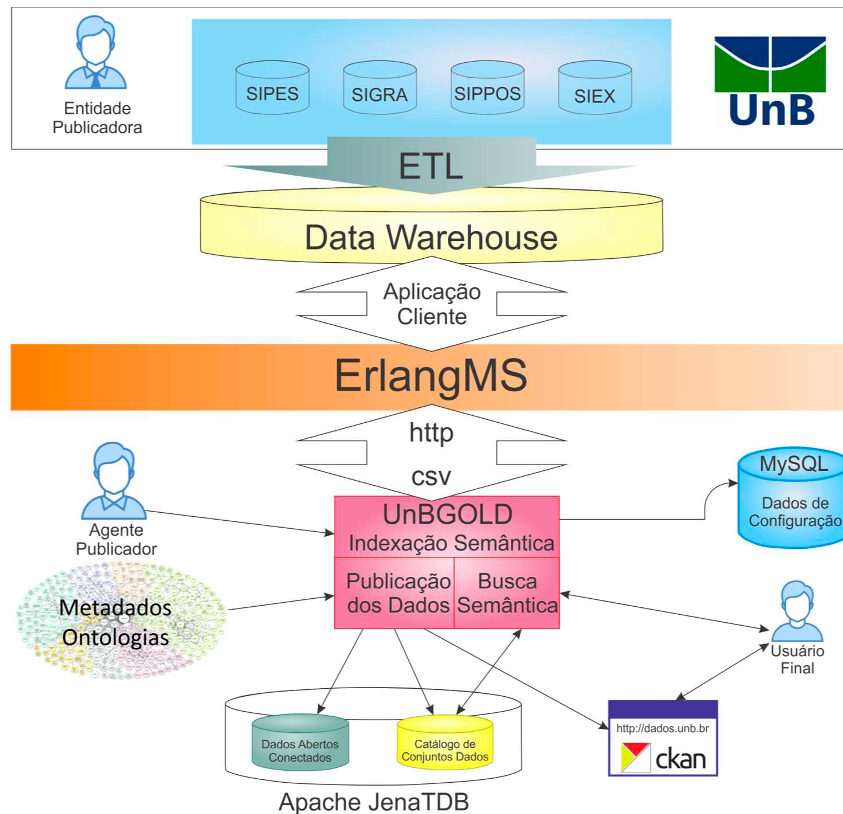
Entidade Publicadora

SIPES

SIGRA

SIPPOS

SIEX

UnB

ETL

Data Warehouse

Aplicação Cliente

ErlangMS

http

csv

Agente Publicador

UnBGOLD
Indexação Semântica

Publicação dos Dados

Busca Semântica

MySQL
Dados de Configuração

Metadados
Ontologias

Usuário Final

Dados Abertos Conectados

Catálogo de Conjuntos Dados

http://dados.unb.br

ckan

Apache JenaTDB